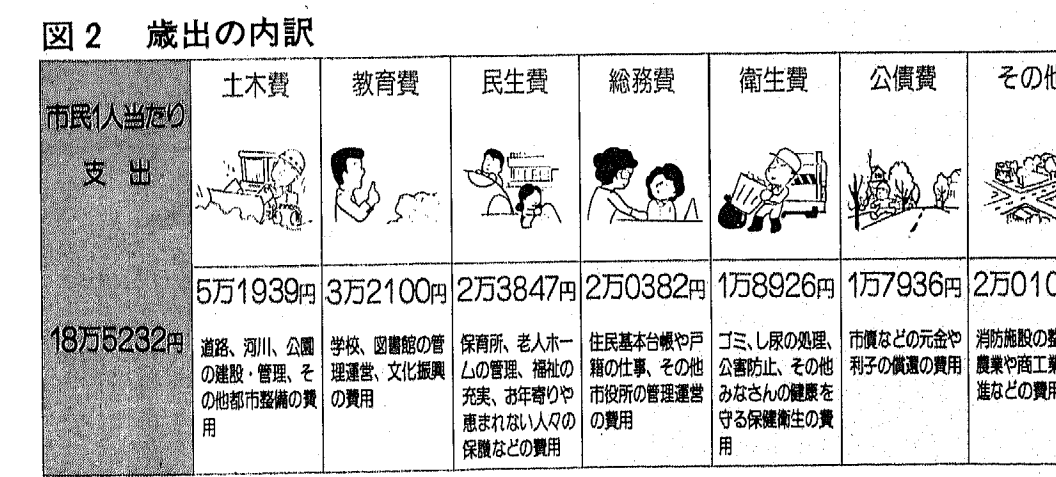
図 2　歳出の内訳

| 市民1人当たり 支出 | 土木費 | 教育費 | 民生費 | 総務費 | 衛生費 | 公債費 | その他 |
|---|---|---|---|---|---|---|---|
| 18万5232円 | 5万1939円 道路、河川、公園の建設・管理、その他都市整備の費用 | 3万2100円 学校、図書館の管理運営、文化振興の費用 | 2万3847円 保育所、老人ホームの管理、福祉の充実、お年寄りや恵まれない人々の保護などの費用 | 2万0382円 住民基本台帳や戸籍の仕事、その他市役所の管理運営の費用 | 1万8926円 ゴミ、し尿の処理、公害防止、その他みなさんの健康を守る保健衛生の費用 | 1万7936円 市債などの元金や利子の償還の費用 | 2万010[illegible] 消防施設の整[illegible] 農業や商工業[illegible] 進などの費用 |